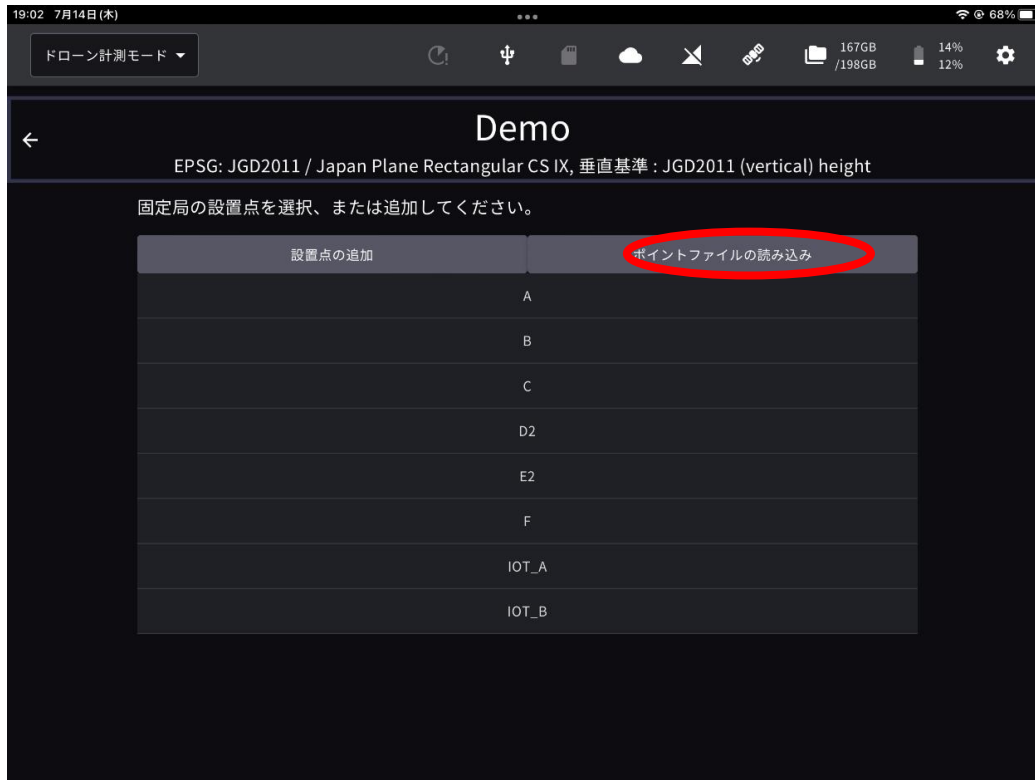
19:02 7月14日(木)

68%

ドローン計測モード ▾

167GB /198GB

14% 12%

Demo

EPSG: JGD2011 / Japan Plane Rectangular CS IX, 垂直基準 : JGD2011 (vertical) height

固定局の設置点を選択、または追加してください。

| 設置点の追加 | ポイントファイルの読み込み |
|---|---|

A

B

C

D2

E2

F

IOT_A

IOT_B